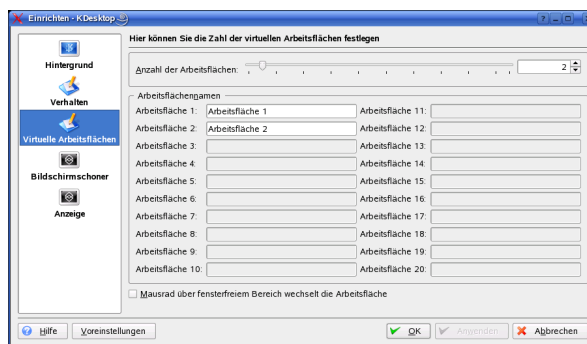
Einrichten - KDesktop

Hintergrund
Verhalten
Virtuelle Arbeitsflächen
Bildschirmschoner
Anzeige

Hier können Sie die Zahl der virtuellen Arbeitsflächen festlegen

Anzahl der Arbeitsflächen: 2

Arbeitsflächennamen

| | | | |
|---|---|---|---|
| Arbeitsfläche 1: | Arbeitsfläche 1 | Arbeitsfläche 11: | |
| Arbeitsfläche 2: | Arbeitsfläche 2 | Arbeitsfläche 12: | |
| Arbeitsfläche 3: | | Arbeitsfläche 13: | |
| Arbeitsfläche 4: | | Arbeitsfläche 14: | |
| Arbeitsfläche 5: | | Arbeitsfläche 15: | |
| Arbeitsfläche 6: | | Arbeitsfläche 16: | |
| Arbeitsfläche 7: | | Arbeitsfläche 17: | |
| Arbeitsfläche 8: | | Arbeitsfläche 18: | |
| Arbeitsfläche 9: | | Arbeitsfläche 19: | |
| Arbeitsfläche 10: | | Arbeitsfläche 20: | |

Mausrad über fensterfreiem Bereich wechselt die Arbeitsfläche

Hilfe
Voreinstellungen
OK
Anwenden
Abbrechen